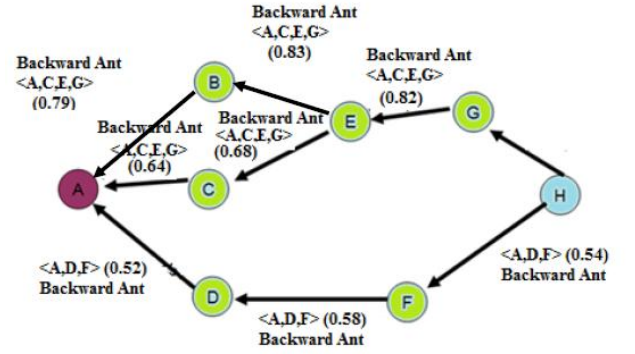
Backward Ant
<A,C,E,G>
(0.83)

Backward Ant
<A,C,E,G>
(0.79)

B

Backward Ant
<A,C,E,G>
(0.82)

E

G

Backward Ant
<A,C,E,G>
(0.68)

Backward Ant
<A,C,E,G>
(0.64)

A

C

H

<A,D,F> (0.54)
Backward Ant

<A,D,F> (0.52)
Backward Ant

D

F

<A,D,F> (0.58)
Backward Ant